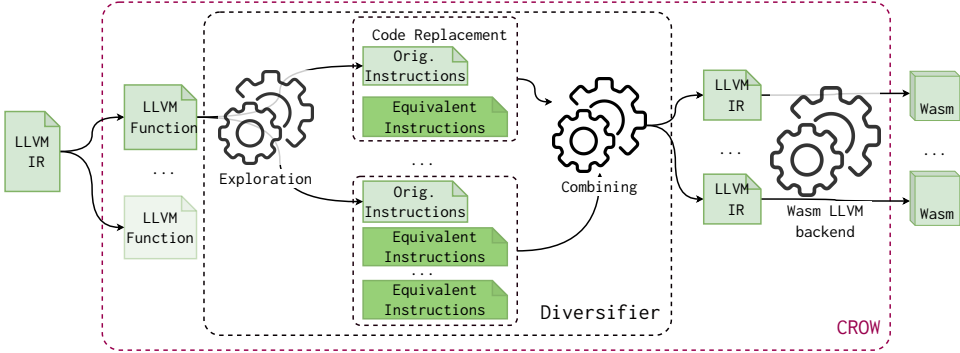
LLVM IR

LLVM Function

...

LLVM Function

Exploration

Code Replacement

Orig. Instructions

Equivalent Instructions

...

Orig. Instructions

Equivalent Instructions

...

Equivalent Instructions

Combining

Diversifier

LLVM IR

...

LLVM IR

Wasm LLVM backend

Wasm

...

Wasm

CROW